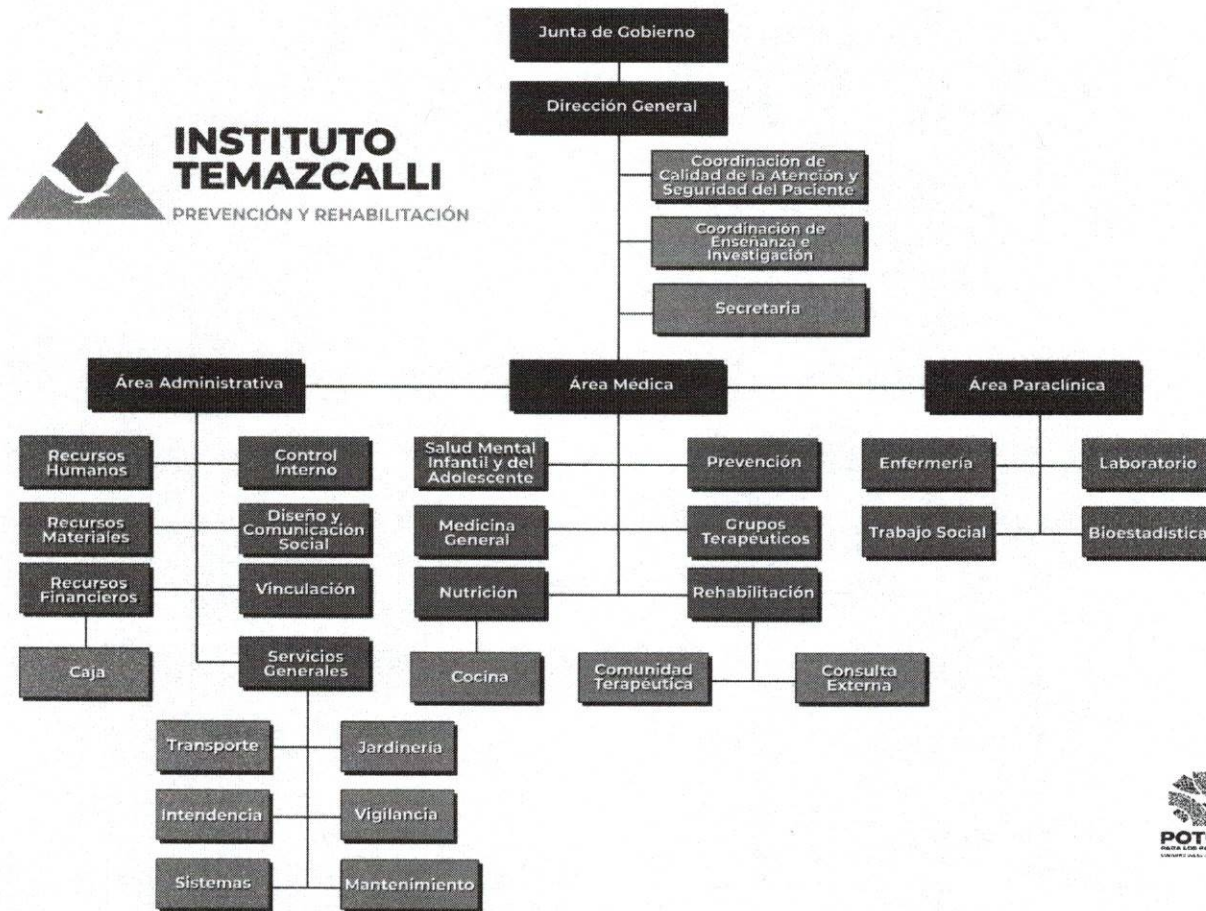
INSTITUTO TEMAZCALLI
PREVENCIÓN Y REHABILITACIÓN

Junta de Gobierno

Dirección General

Coordinación de Calidad de la Atención y Seguridad del Paciente

Coordinación de Enseñanza e Investigación

Secretaria

Área Administrativa

Área Médica

Área Paraclínica

Recursos Humanos

Control Interno

Recursos Materiales

Diseño y Comunicación Social

Recursos Financieros

Vinculación

Caja

Servicios Generales

Transporte

Jardinería

Intendencia

Vigilancia

Sistemas

Mantenimiento

Salud Mental Infantil y del Adolescente

Prevención

Medicina General

Grupos Terapéuticos

Nutrición

Rehabilitación

Cocina

Comunidad Terapéutica

Consulta Externa

Enfermería

Laboratorio

Trabajo Social

Bioestadística

POT
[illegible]